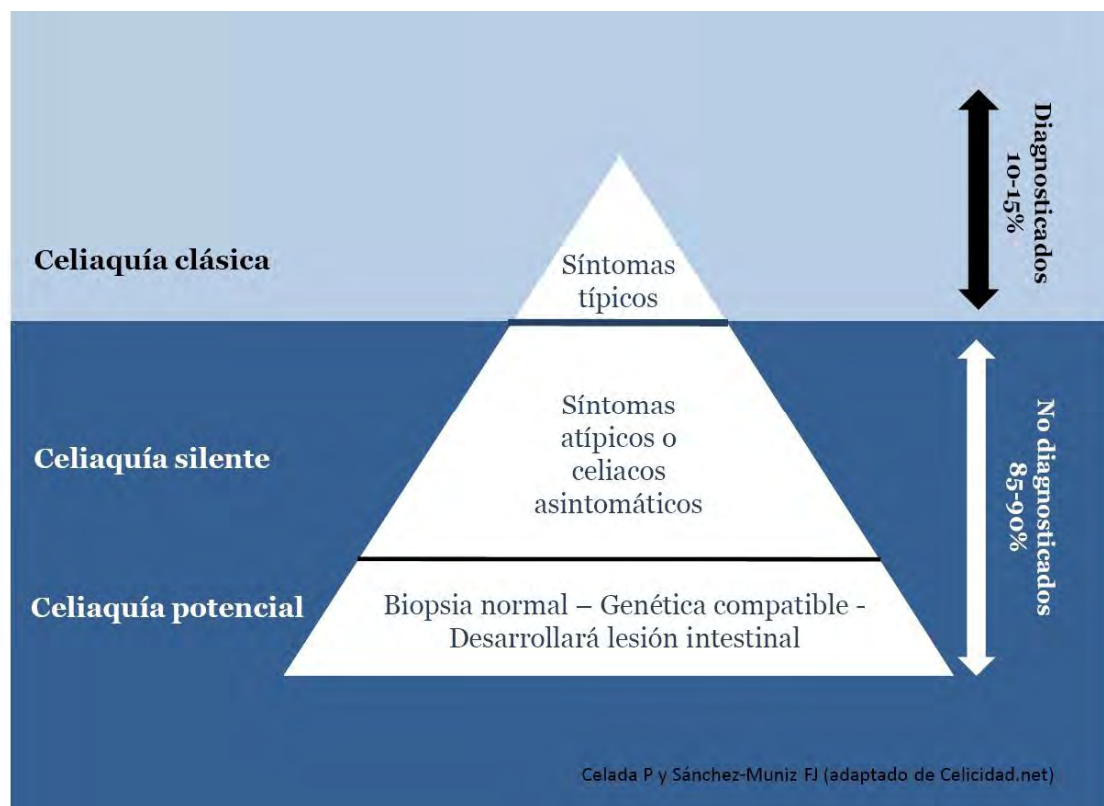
Celiaquía clásica

Síntomas típicos

Diagnosticados 10-15%

Celiaquía silente

Síntomas atípicos o celiacos asintomáticos

Celiaquía potencial

Biopsia normal – Genética compatible - Desarrollará lesión intestinal

No diagnosticados 85-90%

Celada P y Sánchez-Muniz FJ (adaptado de Celicidad.net)